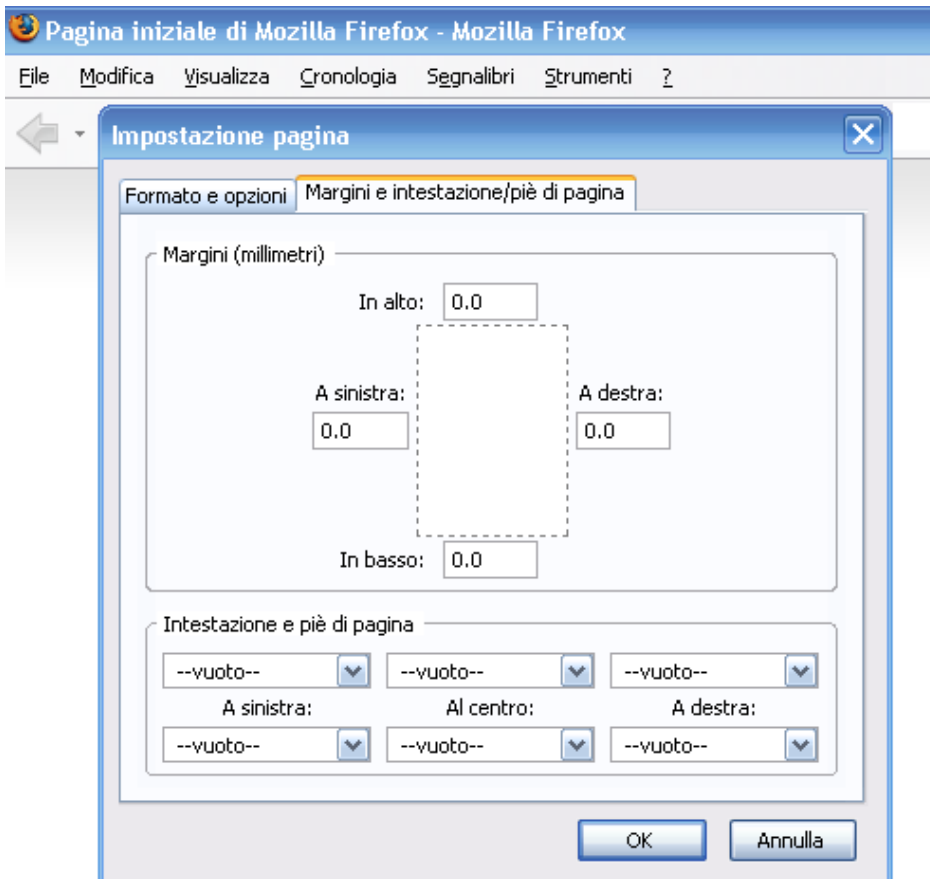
Pagina iniziale di Mozilla Firefox - Mozilla Firefox

File Modifica Visualizza Cronologia Segnalibri Strumenti ?

Impostazione pagina

Formato e opzioni | Margini e intestazione/piè di pagina

Margini (millimetri)

In alto: 0.0

A sinistra: 0.0

A destra: 0.0

In basso: 0.0

Intestazione e piè di pagina

--vuoto-- --vuoto-- --vuoto--

A sinistra: Al centro: A destra:

--vuoto-- --vuoto-- --vuoto--

OK Annulla